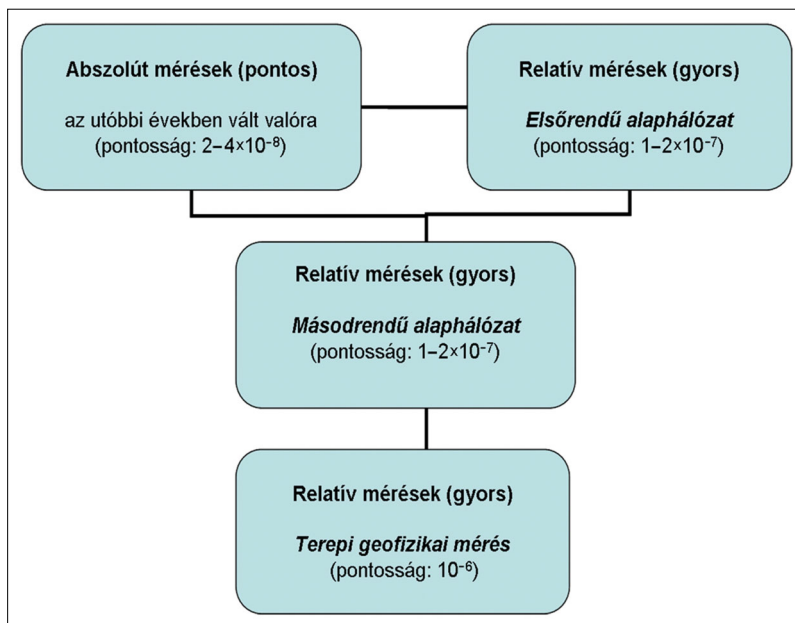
Abszolút mérések (pontos)

az utóbbi években vált valóra
(pontosság: $2-4\times10^{-8}$)

Relatív mérések (gyors)

Elsőrendű alaphálózat
(pontosság: $1-2\times10^{-7}$)

Relatív mérések (gyors)

Másodrendű alaphálózat
(pontosság: $1-2\times10^{-7}$)

Relatív mérések (gyors)

Terepi geofizikai mérés
(pontosság: $10^{-6}$)